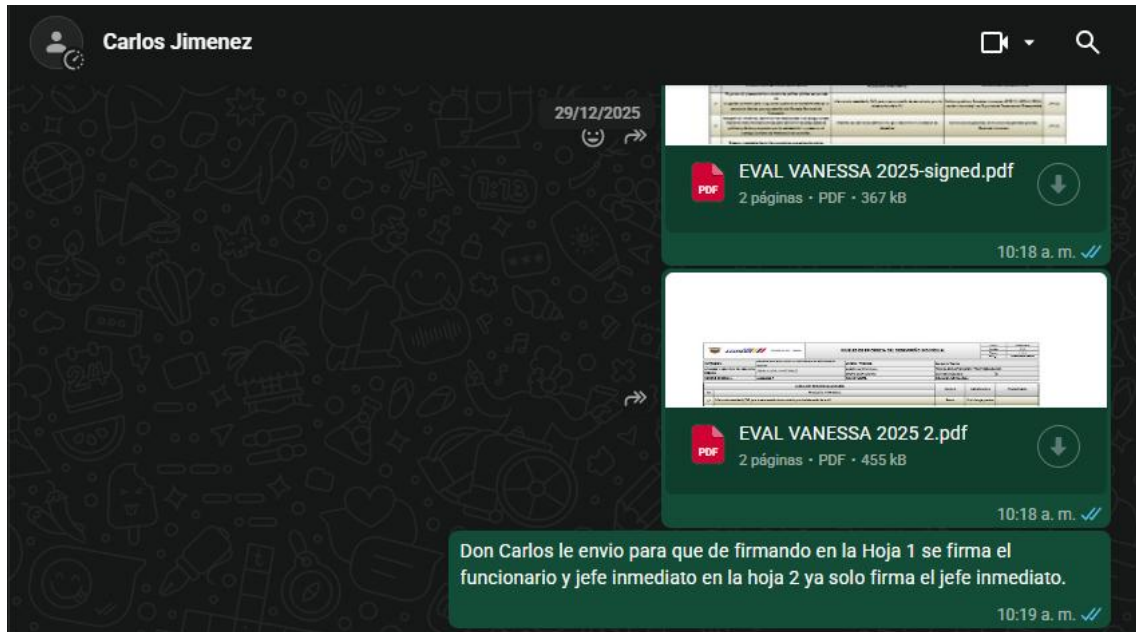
Carlos Jimenez

29/12/2025

EVAL VANESSA 2025-signed.pdf
2 páginas • PDF • 367 kB

10:18 a. m.

EVAL VANESSA 2025 2.pdf
2 páginas • PDF • 455 kB

10:18 a. m.

Don Carlos le envio para que de firmando en la Hoja 1 se firma el funcionario y jefe inmediato en la hoja 2 ya solo firma el jefe inmediato.

10:19 a. m.